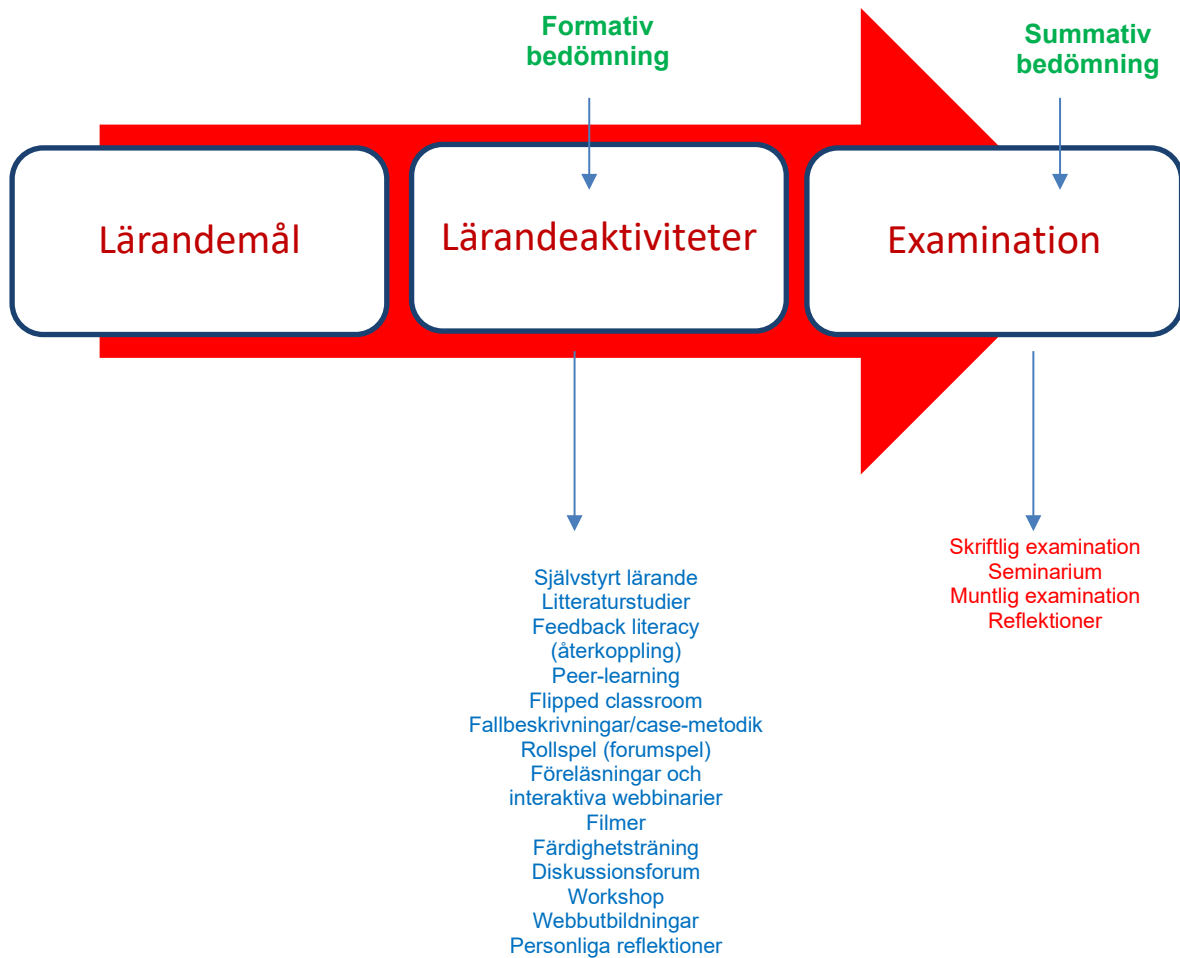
Formativ bedömning

Summativ bedömning

Lärandemål

Lärandeaktiviteter

Examination

Självstyrt lärande
Litteraturstudier
Feedback literacy (återkoppling)
Peer-learning
Flipped classroom
Fallbeskrivningar/case-metodik
Rollspel (forumspel)
Föreläsningar och interaktiva webbinarier
Filmer
Färdighetsträning
Diskussionsforum
Workshop
Webbutbildningar
Personliga reflektioner

Skriftlig examination
Seminarium
Muntlig examination
Reflektioner